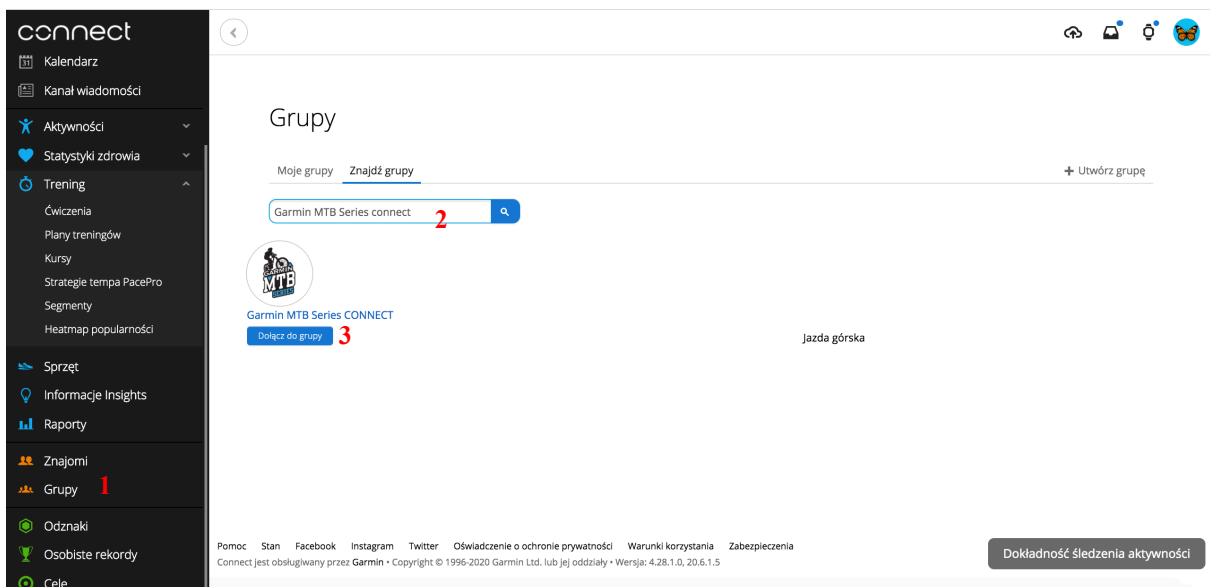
connect
Kalendarz
Kanał wiadomości
Aktywności
Statystyki zdrowia
Trening
Ćwiczenia
Plany treningów
Kursy
Strategie tempa PacePro
Segmenty
Heatmap popularności
Sprzęt
Informacje Insights
Raporty
Znajomi
Grupy 1
Odznaki
Osobiste rekordy
Cele

Grupy

Moje grupy Znajdź grupy

+ Utwórz grupę

Garmin MTB Series connect 2

GARMIN MTB SERIES

Garmin MTB Series CONNECT

Dołącz do grupy 3

Jazda górska

Pomoc Stan Facebook Instagram Twitter Oświadczenie o ochronie prywatności Warunki korzystania Zabezpieczenia

Connect jest obsługiwany przez Garmin • Copyright © 1996-2020 Garmin Ltd. lub jej oddziały • Wersja: 4.28.1.0, 20.6.1.5

Dokładność śledzenia aktywności